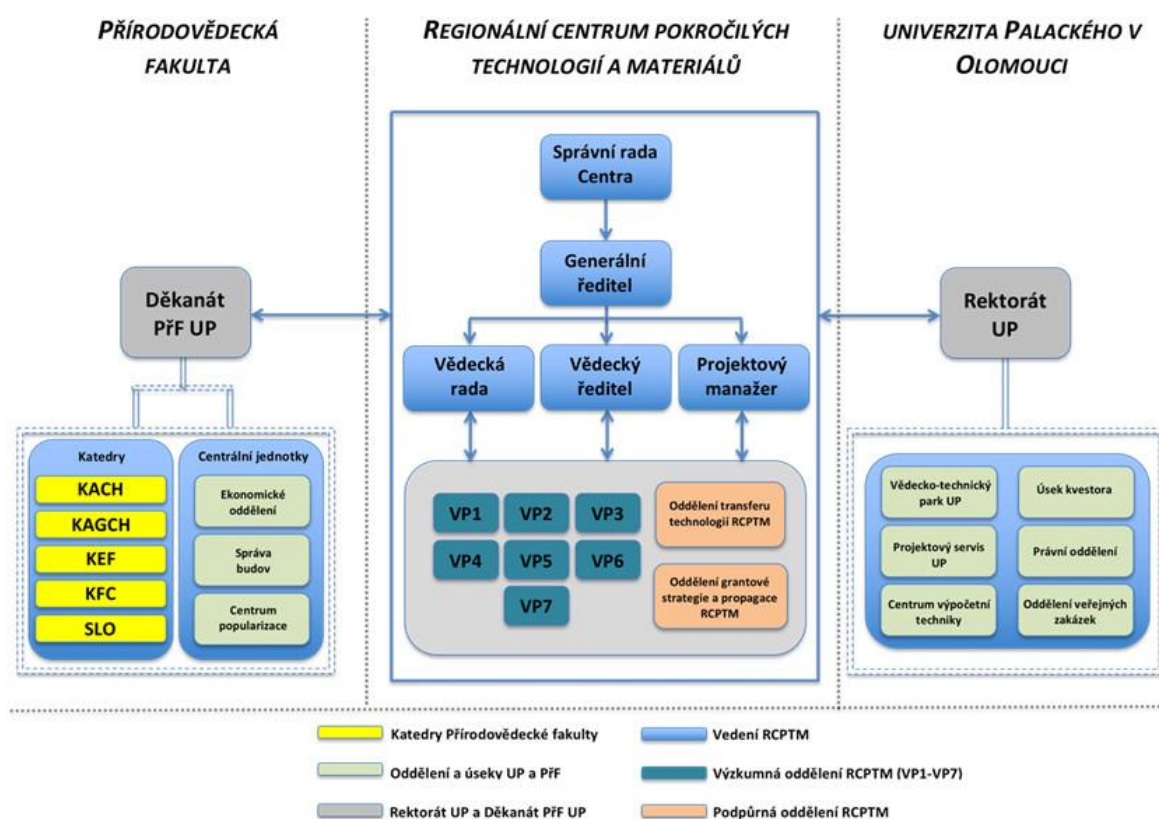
PŘÍRODOVĚDECKÁ FAKULTA

REGIONÁLNÍ CENTRUM POKROČILÝCH TECHNOLOGIÍ A MATERIÁLŮ

UNIVERZITA PALACKÉHO V OLOMOUCI

Správní rada Centra

Generální ředitel

Děkanát PřF UP

Rektorát UP

Vědecká rada

Vědecký ředitel

Projektový manažer

Katedry

KACH

KAGCH

KEF

KFC

SLO

Centrální jednotky

Ekonomické oddělení

Správa budov

Centrum popularizace

VP1

VP2

VP3

VP4

VP5

VP6

VP7

Oddělení transferu technologií RCPTM

Oddělení grantové strategie a propagace RCPTM

Vědecko-technický park UP

Úsek kvestora

Projektový servis UP

Právní oddělení

Centrum výpočetní techniky

Oddělení veřejných zakázek

Katedry Přírodovědecké fakulty

Vedení RCPTM

Oddělení a úseky UP a PřF

Výzkumná oddělení RCPTM (VP1-VP7)

Rektorát UP a Děkanát PřF UP

Podpůrná oddělení RCPTM